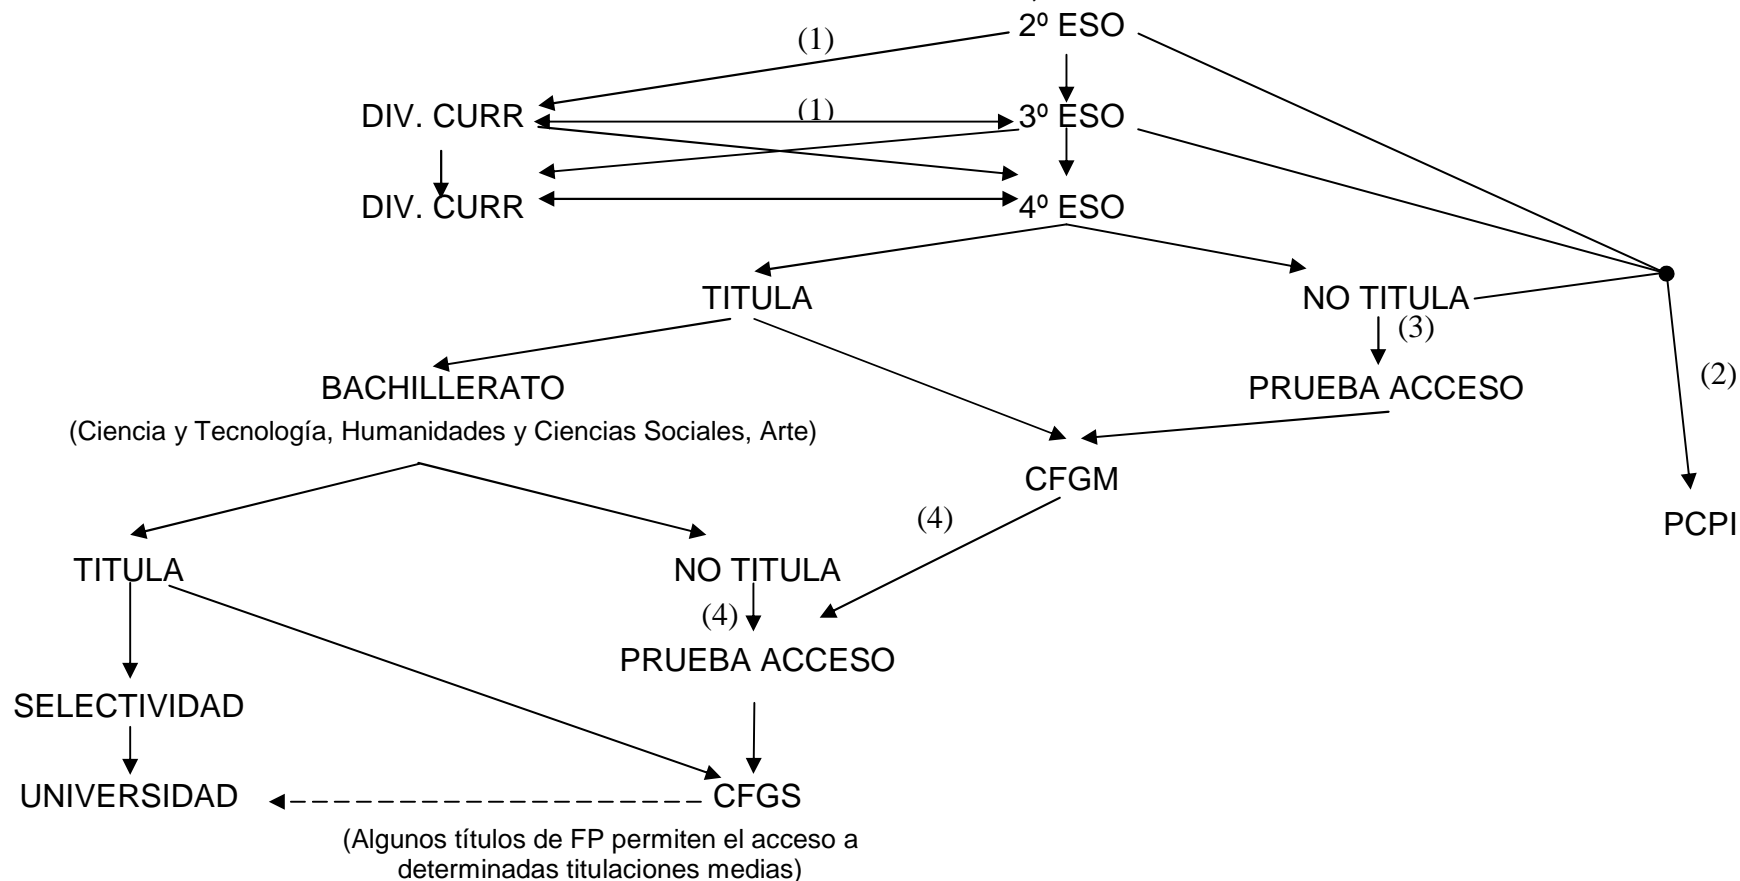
(1)
2º ESO

DIV. CURR
(1)
3º ESO

DIV. CURR
4º ESO

TITULA
NO TITULA
(3)

BACHILLERATO
(Ciencia y Tecnología, Humanidades y Ciencias Sociales, Arte)
PRUEBA ACCESO
(2)

CFGM

(4)
PCPI

TITULA
NO TITULA
(4)
PRUEBA ACCESO

SELECTIVIDAD

UNIVERSIDAD
CFGS
(Algunos títulos de FP permiten el acceso a determinadas titulaciones medias)